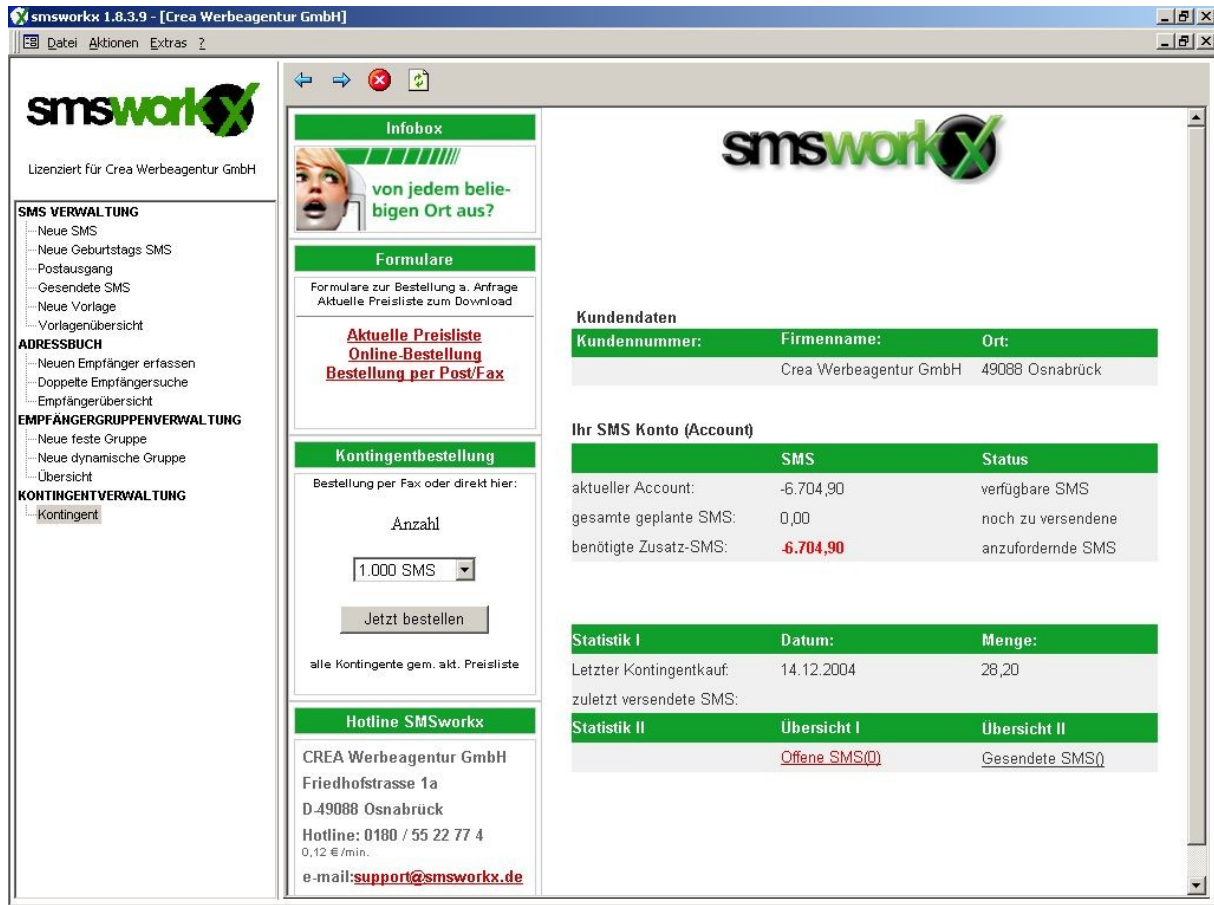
smsworkx 1.8.3.9 - [Crea Werbeagentur GmbH]

Datei Aktionen Extras ?

smsworkx

Lizenziert für Crea Werbeagentur GmbH

SMS VERWALTUNG
Neue SMS
Neue Geburtstags SMS
Postausgang
Gesendete SMS
Neue Vorlage
Vorlagenübersicht
ADRESSBUCH
Neuen Empfänger erfassen
Doppelte Empfängersuche
Empfängerübersicht
EMPFÄNGERGRUPPENVERWALTUNG
Neue feste Gruppe
Neue dynamische Gruppe
Übersicht
KONTINGENTVERWALTUNG
Kontingent

Infobox

von jedem beliebigen Ort aus?

Formulare

Formulare zur Bestellung a. Anfrage
Aktuelle Preisliste zum Download

Aktuelle Preisliste
Online-Bestellung
Bestellung per Post/Fax

Kontingentbestellung

Bestellung per Fax oder direkt hier:

Anzahl

1.000 SMS

Jetzt bestellen

alle Kontingente gem. akt. Preisliste

Hotline SMSworkx

CREA Werbeagentur GmbH
Friedhofstrasse 1a
D-49088 Osnabrück
Hotline: 0180 / 55 22 77 4
0,12 €/min.
e-mail:support@smsworkx.de

smsworkx

Kundendaten

| Kundennummer: | Firmenname: | Ort: |
|---|---|---|
| | Crea Werbeagentur GmbH | 49088 Osnabrück |

Ihr SMS Konto (Account)

| | SMS | Status |
|---|---|---|
| aktueller Account: | -6.704,90 | verfügbare SMS |
| gesamte geplante SMS: | 0,00 | noch zu versendene |
| benötigte Zusatz-SMS: | -6.704,90 | anzufordernde SMS |

| Statistik I | Datum: | Menge: |
|---|---|---|
| Letzter Kontingentkauf: | 14.12.2004 | 28,20 |
| zuletzt versendete SMS: | | |
| Statistik II | Übersicht I | Übersicht II |
| | Offene SMS(0) | Gesendete SMS() |